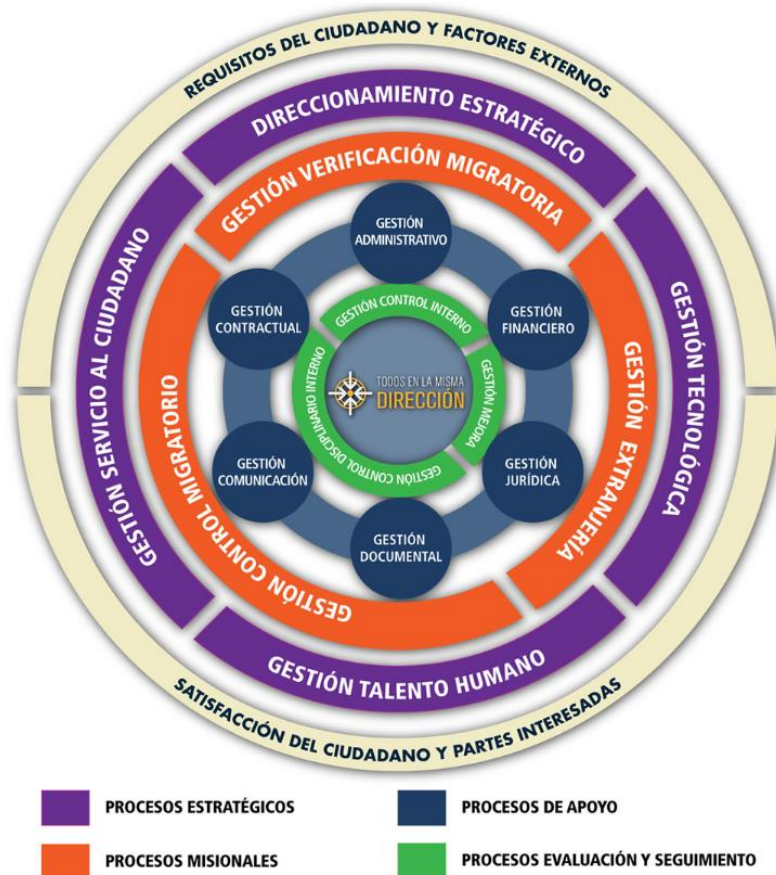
REQUISITOS DEL CIUDADANO Y FACTORES EXTERNOS

DIRECCIONAMIENTO ESTRATÉGICO

GESTIÓN VERIFICACIÓN MIGRATORIA

GESTIÓN SERVICIO AL CIUDADANO

GESTIÓN TECNOLÓGICA

GESTIÓN ADMINISTRATIVO

GESTIÓN CONTRACTUAL

GESTIÓN FINANCIERO

GESTIÓN CONTROL INTERNO

GESTIÓN CONTROL DISCIPLINARIO INTERNO

TODOS EN LA MISMA DIRECCIÓN

GESTIÓN MEJORA

GESTIÓN CONTROL MIGRATORIO

GESTIÓN EXTRANJERÍA

GESTIÓN COMUNICACIÓN

GESTIÓN JURÍDICA

GESTIÓN DOCUMENTAL

GESTIÓN TALENTO HUMANO

SATISFACCIÓN DEL CIUDADANO Y PARTES INTERESADAS

PROCESOS ESTRATÉGICOS

PROCESOS DE APOYO

PROCESOS MISIONALES

PROCESOS EVALUACIÓN Y SEGUIMIENTO